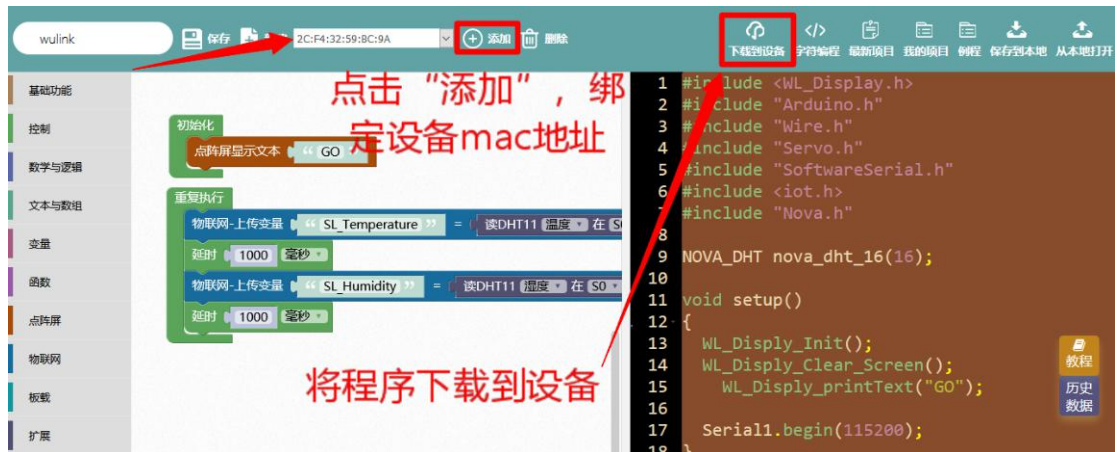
wulink

保存

2C:F4:32:59:8C:9A

添加

删除

下载到设备

字符编程

最新项目

我的项目

例程

保存到本地

从本地打开

基础功能

控制

数学与逻辑

文本与数组

变量

函数

点阵屏

物联网

板载

扩展

点击“添加”，绑定设备mac地址

初始化

点阵屏显示文本 “ GO ”

重复执行

物联网-上传变量 “ SL_Temperature ” = 读DHT11 温度 在 S0

延时 1000 毫秒

物联网-上传变量 “ SL_Humidity ” = 读DHT11 湿度 在 S0

延时 1000 毫秒

将程序下载到设备

1 #include <WL_Display.h>
2 #include "Arduino.h"
3 #include "Wire.h"
4 #include "Servo.h"
5 #include "SoftwareSerial.h"
6 #include <iot.h>
7 #include "Nova.h"
8
9 NOVA_DHT nova_dht_16(16);
10
11 void setup()
12 {
13 WL_Disply_Init();
14 WL_Disply_Clear_Screen();
15 WL_Disply_printText("GO");
16
17 Serial1.begin(115200);
18 }

教程

历史数据